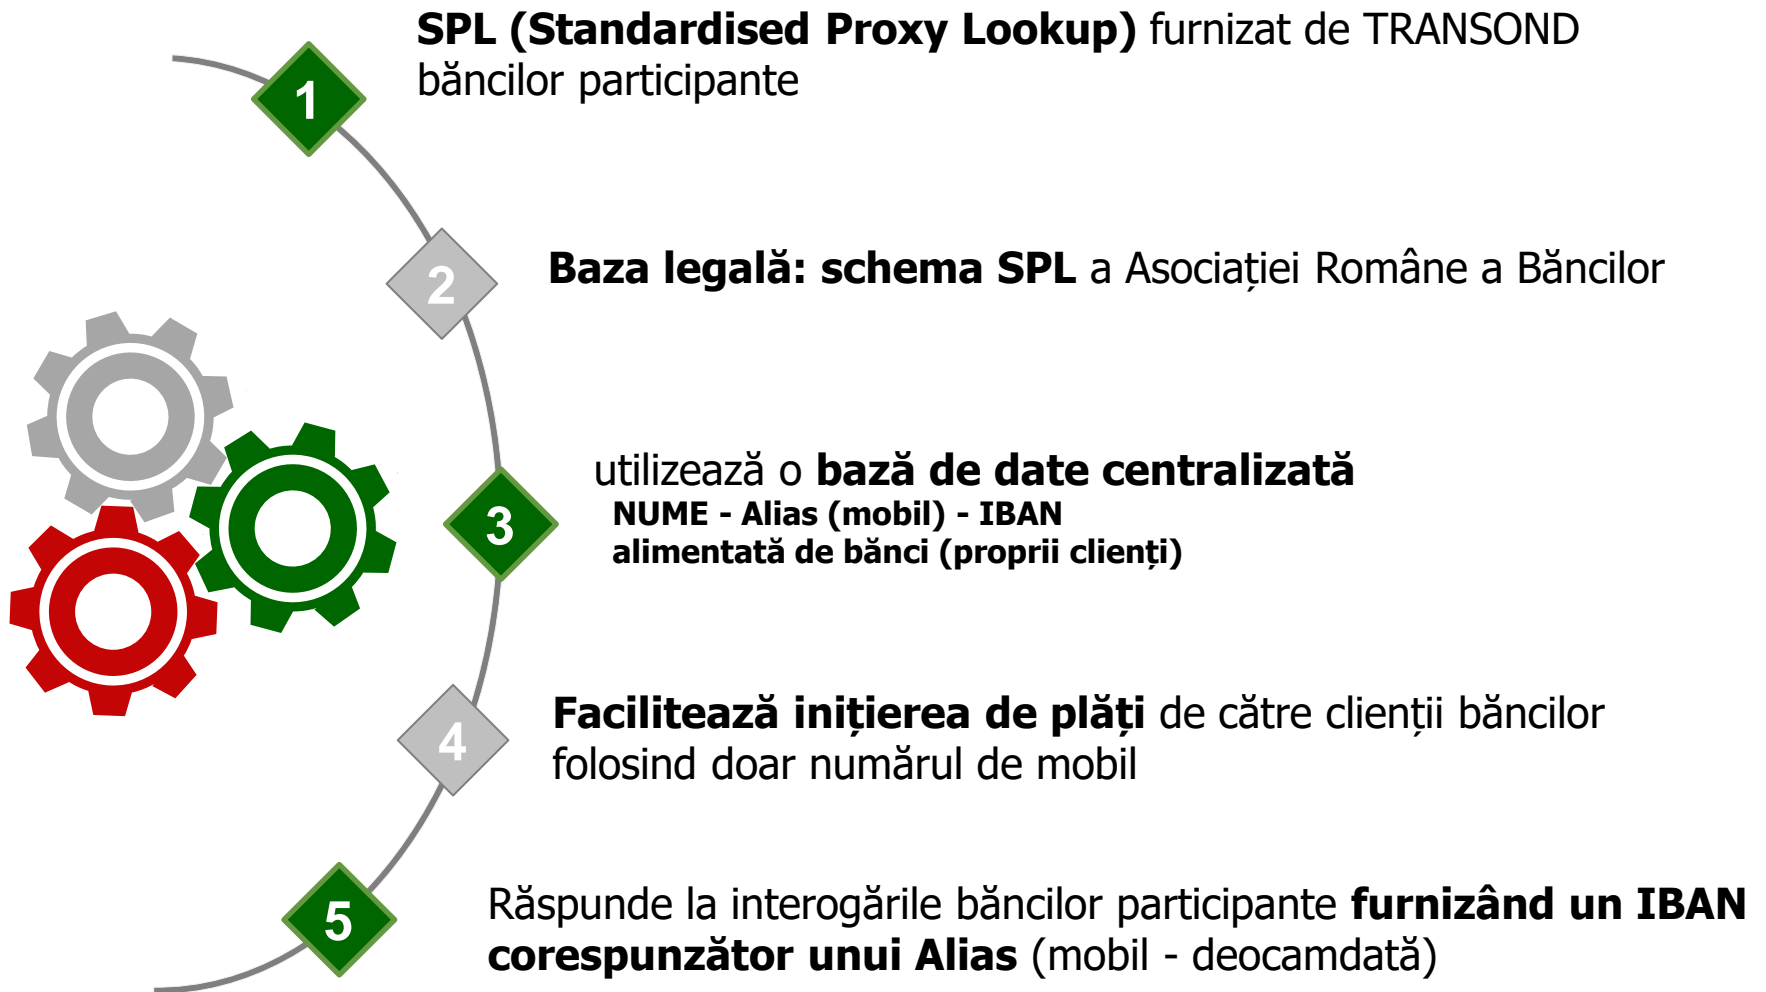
1

SPL (Standardised Proxy Lookup) furnizat de TRANSOND băncilor participante

2

Baza legală: schema SPL a Asociației Române a Băncilor

3

utilizează o bază de date centralizată
NUME - Alias (mobil) - IBAN
alimentată de bănci (proprii clienți)

4

Facilitează inițierea de plăți de către clienții băncilor folosind doar numărul de mobil

5

Răspunde la interogările băncilor participante furnizând un IBAN corespunzător unui Alias (mobil - deocamdată)